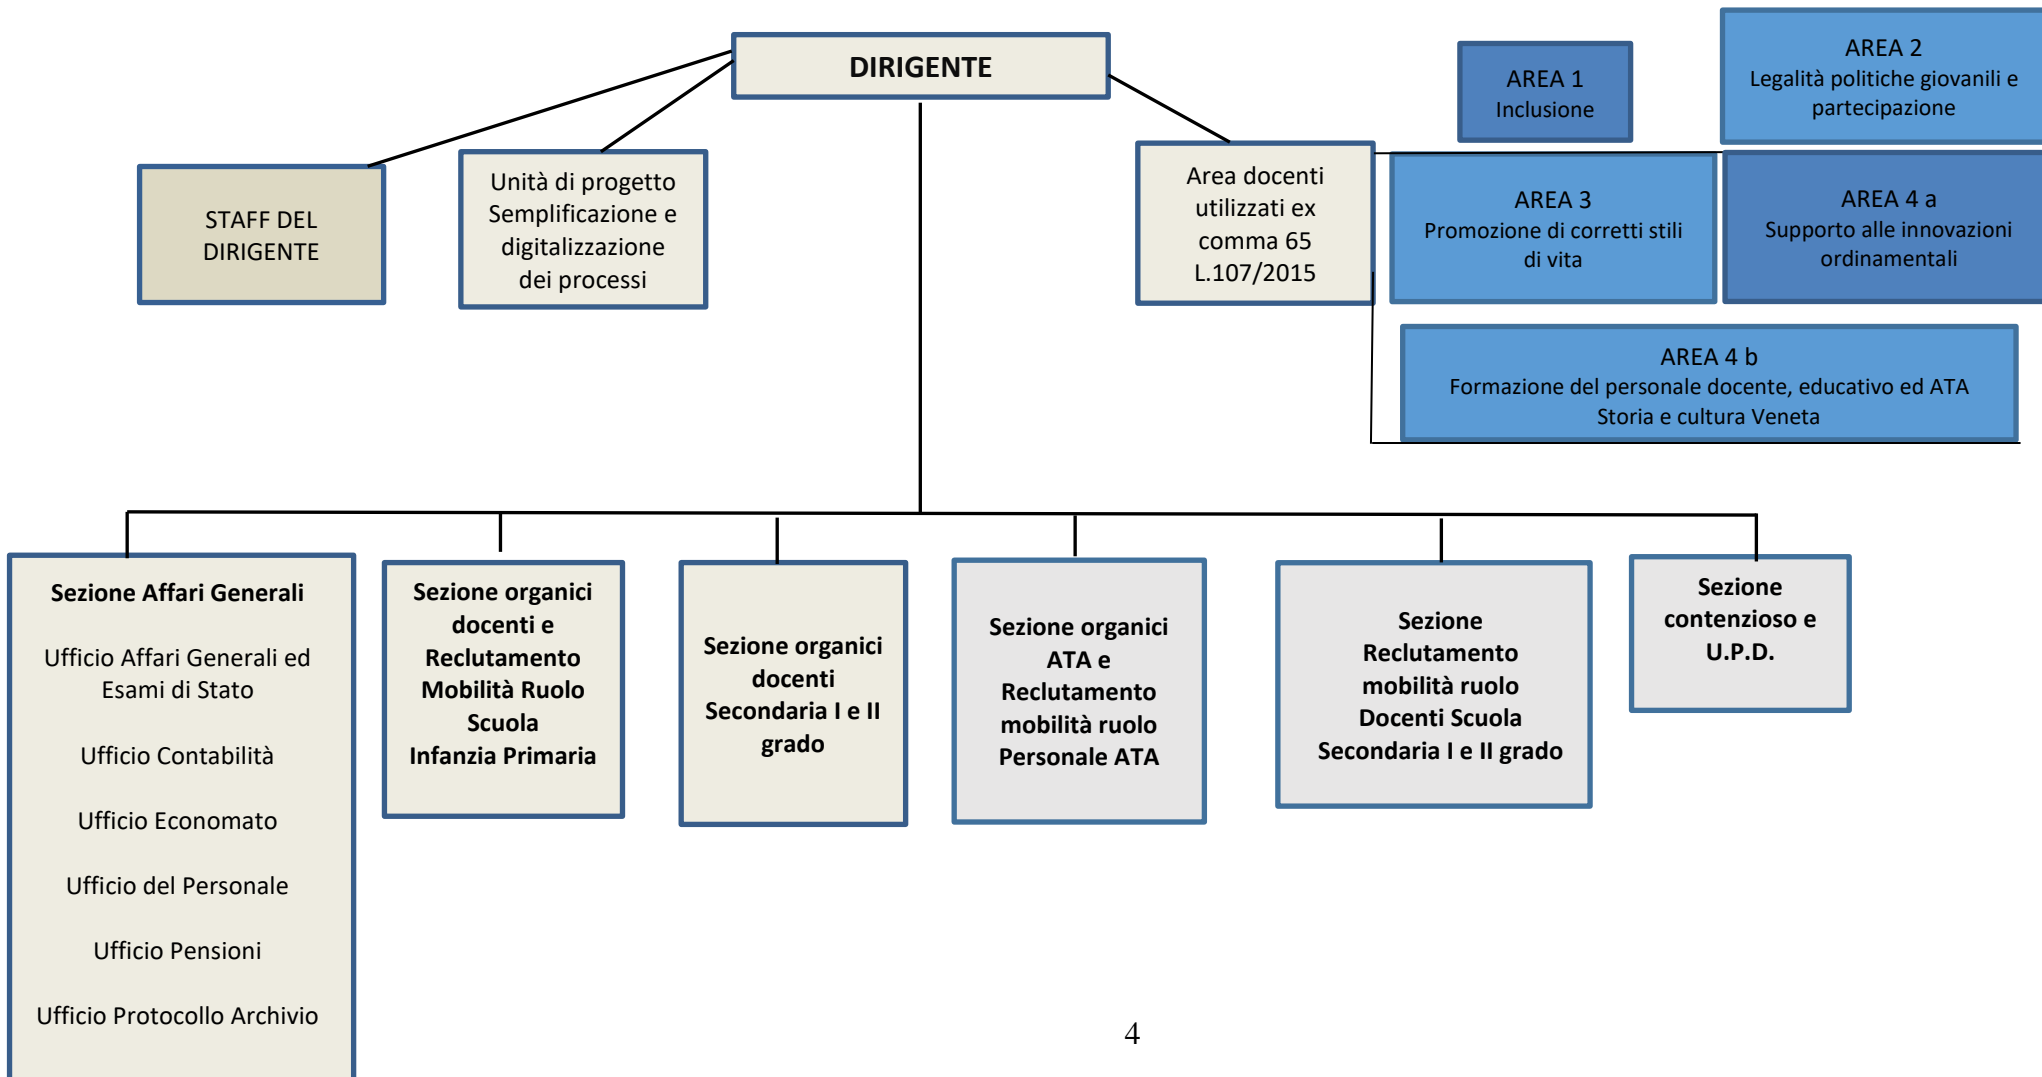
DIRIGENTE

STAFF DEL DIRIGENTE

Unità di progetto Semplificazione e digitalizzazione dei processi

Area docenti utilizzati ex comma 65 L.107/2015

AREA 1
Inclusione

AREA 2
Legalità politiche giovanili e partecipazione

AREA 3
Promozione di corretti stili di vita

AREA 4 a
Supporto alle innovazioni ordinamentali

AREA 4 b
Formazione del personale docente, educativo ed ATA
Storia e cultura Veneta

Sezione Affari Generali

Ufficio Affari Generali ed Esami di Stato

Ufficio Contabilità

Ufficio Economato

Ufficio del Personale

Ufficio Pensioni

Ufficio Protocollo Archivio

Sezione organici docenti e Reclutamento Mobilità Ruolo Scuola Infanzia Primaria

Sezione organici docenti Secondaria I e II grado

Sezione organici ATA e Reclutamento mobilità ruolo Personale ATA

Sezione Reclutamento mobilità ruolo Docenti Scuola Secondaria I e II grado

Sezione contenzioso e U.P.D.

4